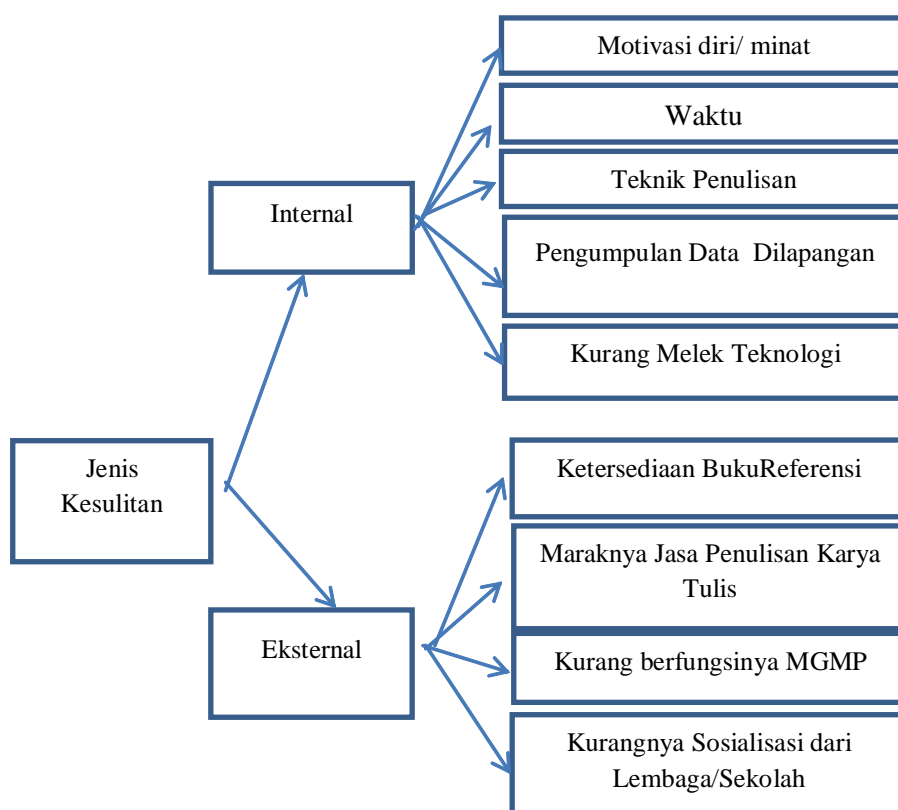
Jenis Kesulitan

Internal

Motivasi diri/ minat

Waktu

Teknik Penulisan

Pengumpulan Data Dilapangan

Kurang Melek Teknologi

Eksternal

Ketersediaan BukuReferensi

Maraknya Jasa Penulisan Karya Tulis

Kurang berfungsinya MGMP

Kurangnya Sosialisasi dari Lembaga/Sekolah